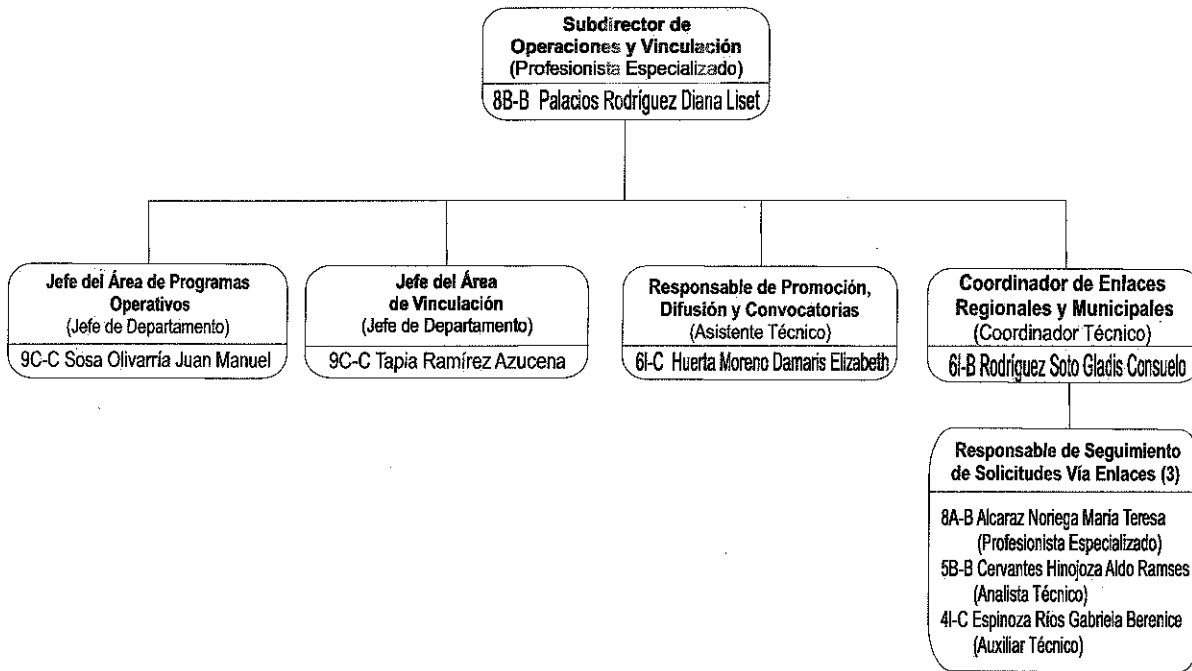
Subdirector de Operaciones y Vinculación
(Profesionista Especializado)
8B-B Palacios Rodríguez Diana Liset

Jefe del Área de Programas Operativos
(Jefe de Departamento)
9C-C Sosa Olivarría Juan Manuel

Jefe del Área de Vinculación
(Jefe de Departamento)
9C-C Tapia Ramírez Azucena

Responsable de Promoción, Difusión y Convocatorias
(Asistente Técnico)
6I-C Huerta Moreno Damaris Elizabeth

Coordinador de Enlaces Regionales y Municipales
(Coordinador Técnico)
6I-B Rodríguez Soto Gladis Consuelo

Responsable de Seguimiento de Solicitudes Vía Enlaces (3)

8A-B Alcaraz Noriega María Teresa
(Profesionista Especializado)
5B-B Cervantes Hinojoza Aldo Ramses
(Analista Técnico)
4I-C Espinoza Ríos Gabriela Berenice
(Auxiliar Técnico)